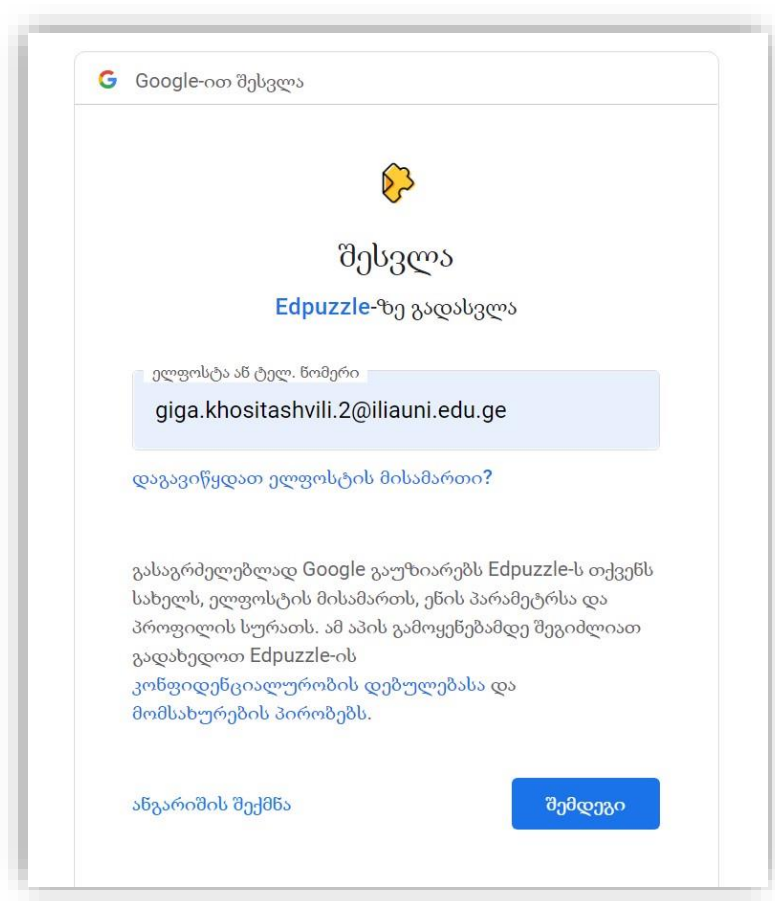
G Google-ით შესვლა

შესვლა

Edpuzzle-ზე გადასვლა

ელფოსტა ან ტელ. ნომერი

giga.khositashvili.2@iliauni.edu.ge

დაგავიწყდათ ელფოსტის მისამართი?

გასაგრძელებლად Google გაუზიარებს Edpuzzle-ს თქვენს სახელს, ელფოსტის მისამართს, ენის პარამეტრსა და პროფილის სურათს. ამ აპის გამოყენებამდე შეგიძლიათ გადახედოთ Edpuzzle-ის კონფიდენციალურობის დებულებასა და მომსახურების პირობებს.

ანგარიშის შექმნა

შემდეგი